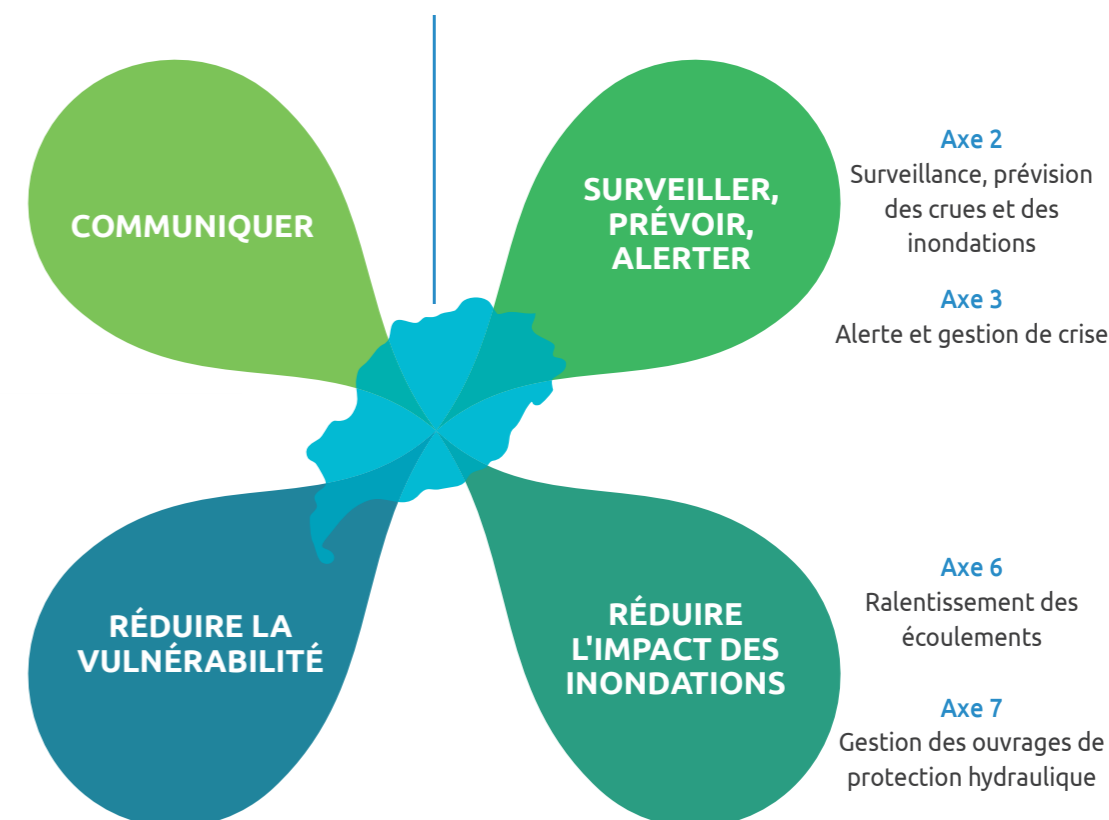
COMMUNIQUER

SURVEILLER, PRÉVOIR, ALERTER

Axe 2
Surveillance, prévision des crues et des inondations

Axe 3
Alerte et gestion de crise

RÉDUIRE LA VULNÉRABILITÉ

RÉDUIRE L'IMPACT DES INONDATIONS

Axe 6
Ralentissement des écoulements

Axe 7
Gestion des ouvrages de protection hydraulique